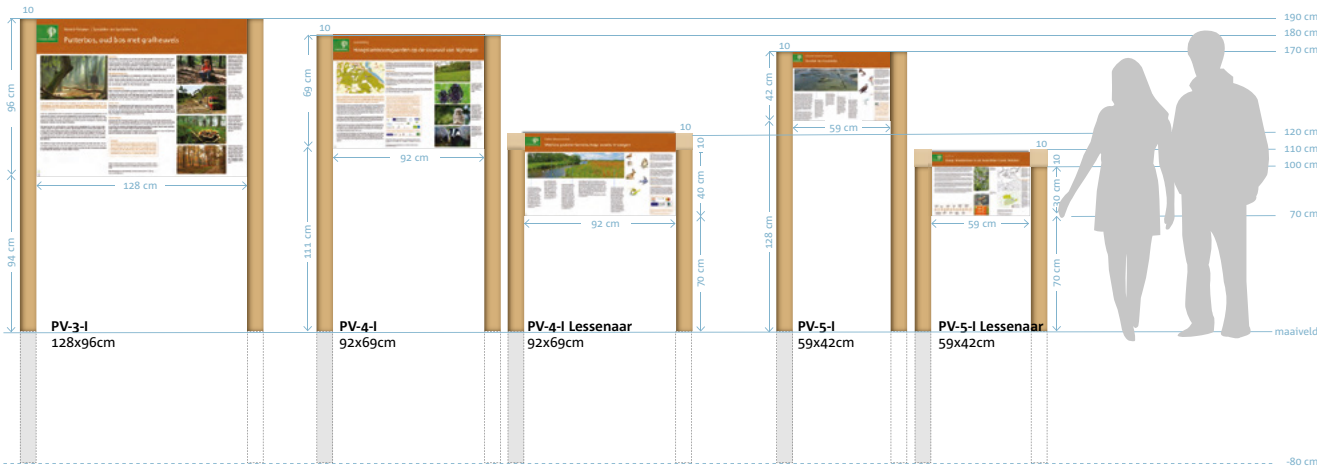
10

Poelerbos, oud bos met grafheuvels

96 cm

94 cm

128 cm

PV-3-I
128x96cm

10

69 cm

111 cm

92 cm

PV-4-I
92x69cm

10

10

40 cm

70 cm

92 cm

PV-4-I Lessenaar
92x69cm

10

42 cm

128 cm

59 cm

PV-5-I
59x42cm

10

10

30 cm

70 cm

59 cm

PV-5-I Lessenaar
59x42cm

190 cm
180 cm
170 cm
120 cm
110 cm
100 cm
70 cm
maaiveld
-80 cm